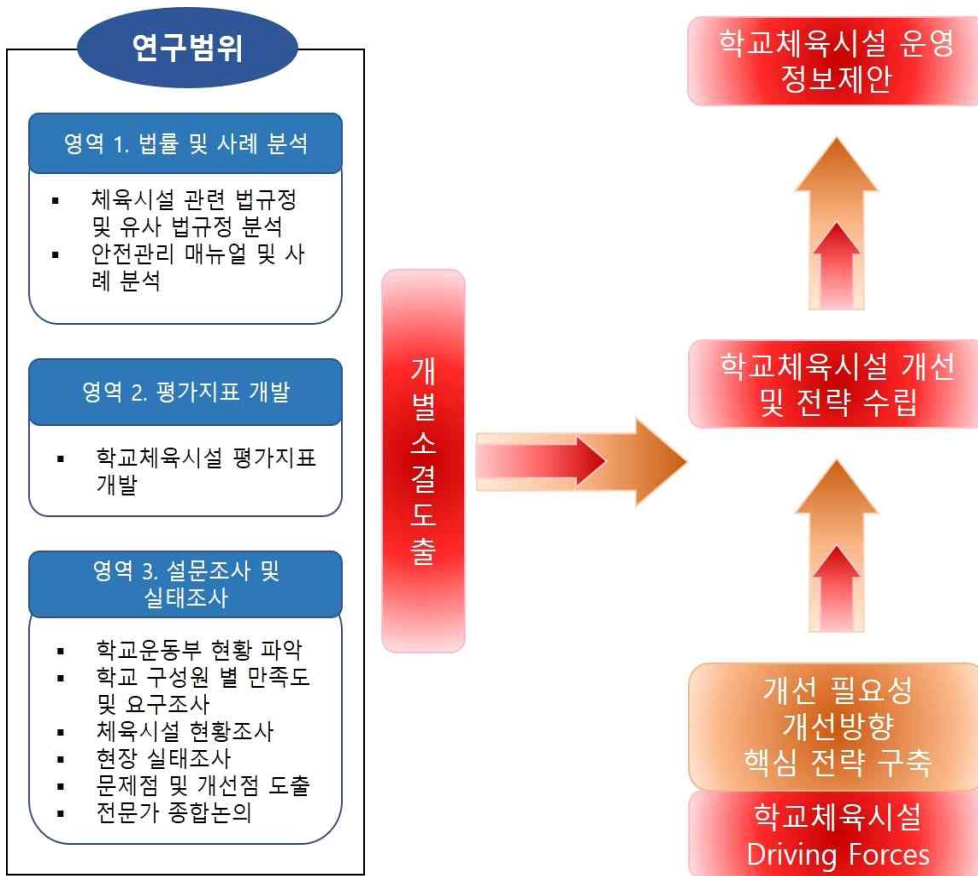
연구범위

영역 1. 법률 및 사례 분석

▪ 체육시설 관련 법규정 및 유사 법규정 분석
▪ 안전관리 매뉴얼 및 사례 분석

영역 2. 평가지표 개발

▪ 학교체육시설 평가지표 개발

영역 3. 설문조사 및 실태조사

▪ 학교운동부 현황 파악
▪ 학교 구성원 별 만족도 및 요구조사
▪ 체육시설 현황조사
▪ 현장 실태조사
▪ 문제점 및 개선점 도출
▪ 전문가 종합논의

개별소결도출

학교체육시설 운영 정보제안

학교체육시설 개선 및 전략 수립

개선 필요성
개선방향
핵심 전략 구축

학교체육시설
Driving Forces